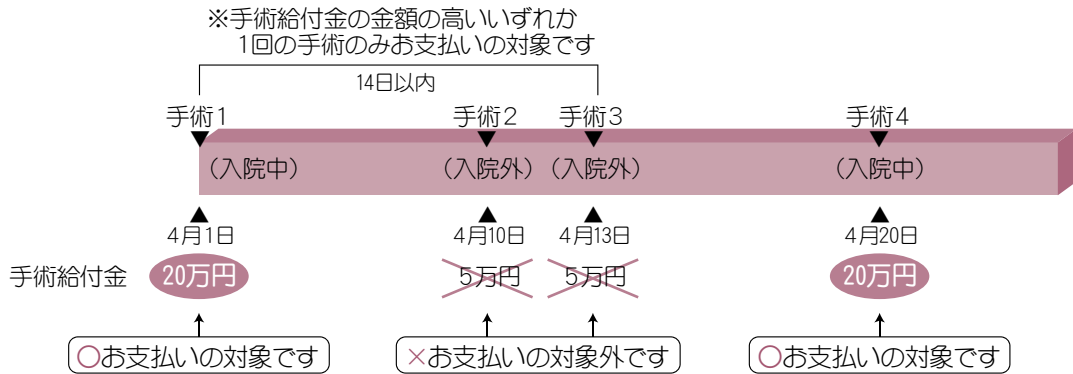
※手術給付金の金額の高いいずれか
1回の手術のみお支払いの対象です

14日以内

手術1
（入院中）
4月1日

手術2
（入院外）
4月10日

手術3
（入院外）
4月13日

手術4
（入院中）
4月20日

手術給付金
20万円
5万円
5万円
20万円

○お支払いの対象です
×お支払いの対象外です
○お支払いの対象です